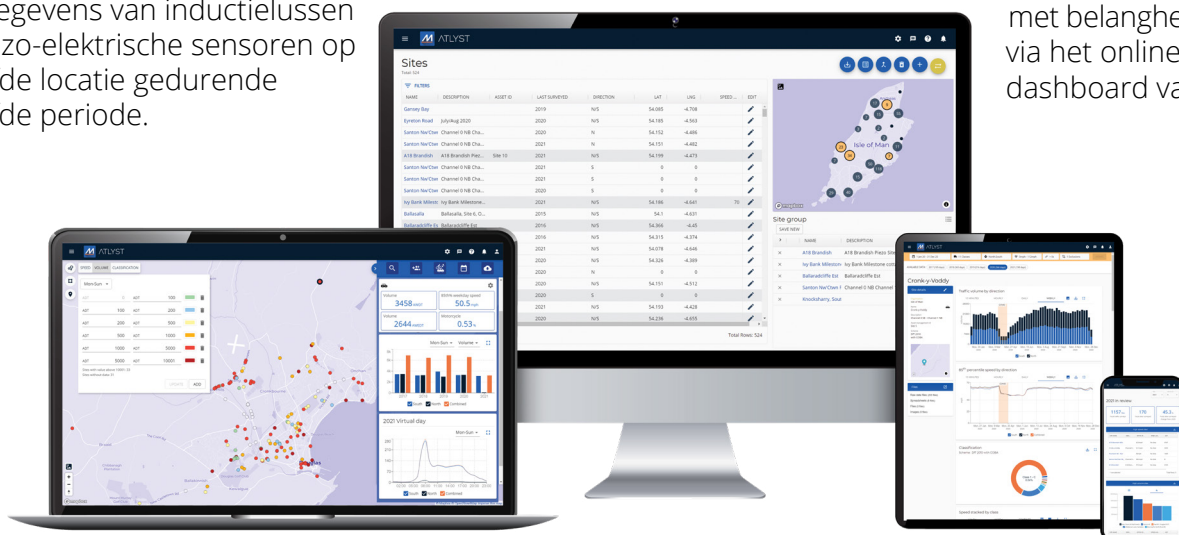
egevens van inductielussen
zo-elektrische sensoren op
de locatie gedurende
de periode.

met belanghe
via het online
dashboard va

ATLYST

Sites
Total: 524

FILTERS

| NAME | DESCRIPTION | ASSET ID | LAST SURVEYED | DIRECTION | LAT | LNG | SPEED | EDIT |
|---|---|---|---|---|---|---|---|---|
| Gansey Bay | | | 2019 | N/S | 54.085 | -4.708 | | |
| Eyreton Road | July/Aug 2020 | | 2020 | N/S | 54.185 | -4.563 | | |
| Santon Ne/Cser | Channel 0 NB Cha... | | 2020 | N | 54.152 | -4.486 | | |
| Santon Ne/Cser | Channel 0 NB Cha... | | 2021 | N | 54.151 | -4.482 | | |
| A18 Brandish | A18 Brandish Piez... | Site 10 | 2021 | N/S | 54.199 | -4.473 | | |
| Santon Ne/Cser | Channel 0 NB Cha... | | 2021 | S | 0 | 0 | | |
| Santon Ne/Cser | Channel 0 NB Cha... | | 2021 | S | 0 | 0 | | |
| Santon Ne/Cser | Channel 0 NB Cha... | | 2020 | S | 0 | 0 | | |
| Ivy Bank Milesto | Ivy Bank Milestone... | | 2021 | N/S | 54.186 | -4.641 | 70 | |
| Ballasalla | Ballasalla, Site 6, O... | | 2015 | N/S | 54.1 | -4.631 | | |
| Ballaradcliffe Es | Ballaradcliffe Est | | 2016 | N/S | 54.366 | -4.45 | | |
| | | | 2016 | N/S | 54.315 | -4.374 | | |
| | | | 2021 | N/S | 54.078 | -4.646 | | |
| | | | 2020 | N/S | 54.326 | -4.389 | | |
| | | | 2020 | N | 0 | 0 | | |
| | | | 2020 | N/S | 54.151 | -4.512 | | |
| | | | 2020 | S | 0 | 0 | | |
| | | | 2021 | N/S | 54.155 | -4.428 | | |
| | | | 2020 | N/S | 54.236 | -4.655 | | |

Total Rows: 524

Isle of Man

Site group
SAVE NEW

| NAME | DESCRIPTION |
|---|---|
| A18 Brandish | A18 Brandish Piezo Site |
| Ivy Bank Milestone | Ivy Bank Milestone cott |
| Ballaradcliffe Est | Ballaradcliffe Est |
| Santon Ne/Cser 1 | Channel 0 NB Channel |
| Knocksharry, Soul | |

ATLYST

SPEED VOLUME CLASSIFICATION

Mon-Sun

| 0 | 407 | 100 |
|---|---|---|
| 407 | 100 | 407 | 200 |
| 407 | 200 | 407 | 500 |
| 407 | 500 | 407 | 1000 |
| 407 | 1000 | 407 | 5000 |
| 407 | 5000 | 407 | 10001 |

UPDATE ADD

Volume
3458
85th% weekday speed
50.5
Volume
2644
Motorcycle
0.53%

Mon-Sun Volume
South North Combined

2021 Virtual day
Mon-Sun
South North Combined

ATLYST

Cronk-y-Voddy

Traffic volume by direction

85th percentile speed by direction

Classification

Speed tracked by class

2021 in review
1192
170
45.3